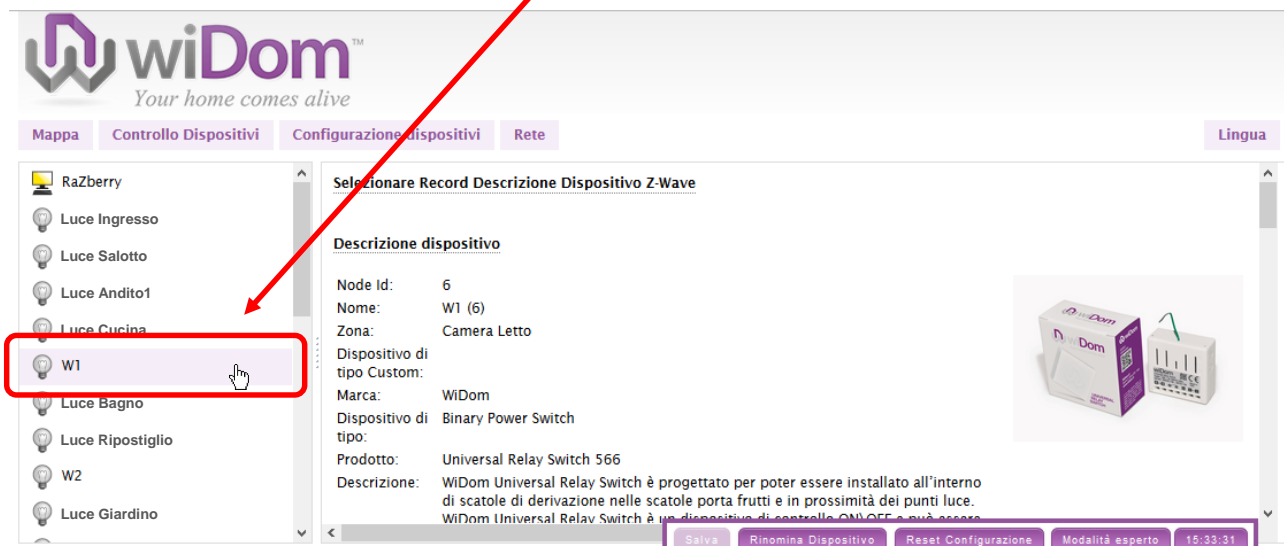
wiDom™
Your home comes alive

Mappa
Controllo Dispositivi
Configurazione dispositivi
Rete
Lingua

RaZberry
Luce Ingresso
Luce Salotto
Luce Andito1
Luce Cucina
W1
Luce Bagno
Luce Ripostiglio
W2
Luce Giardino

Selezionare Record Descrizione Dispositivo Z-Wave

Descrizione dispositivo

| | |
|---|---|
| Node Id: | 6 |
| Nome: | W1 (6) |
| Zona: | Camera Letto |
| Dispositivo di tipo Custom: | |
| Marca: | WiDom |
| Dispositivo di tipo: | Binary Power Switch |
| Prodotto: | Universal Relay Switch 566 |
| Descrizione: | WiDom Universal Relay Switch è progettato per poter essere installato all'interno di scatole di derivazione nelle scatole porta frutti e in prossimità dei punti luce. WiDom Universal Relay Switch è un dispositivo di controllo ON\OFF e può essere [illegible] |

wiDom

Salva
Rinomina Dispositivo
Reset Configurazione
Modalità esperto
15:33:31